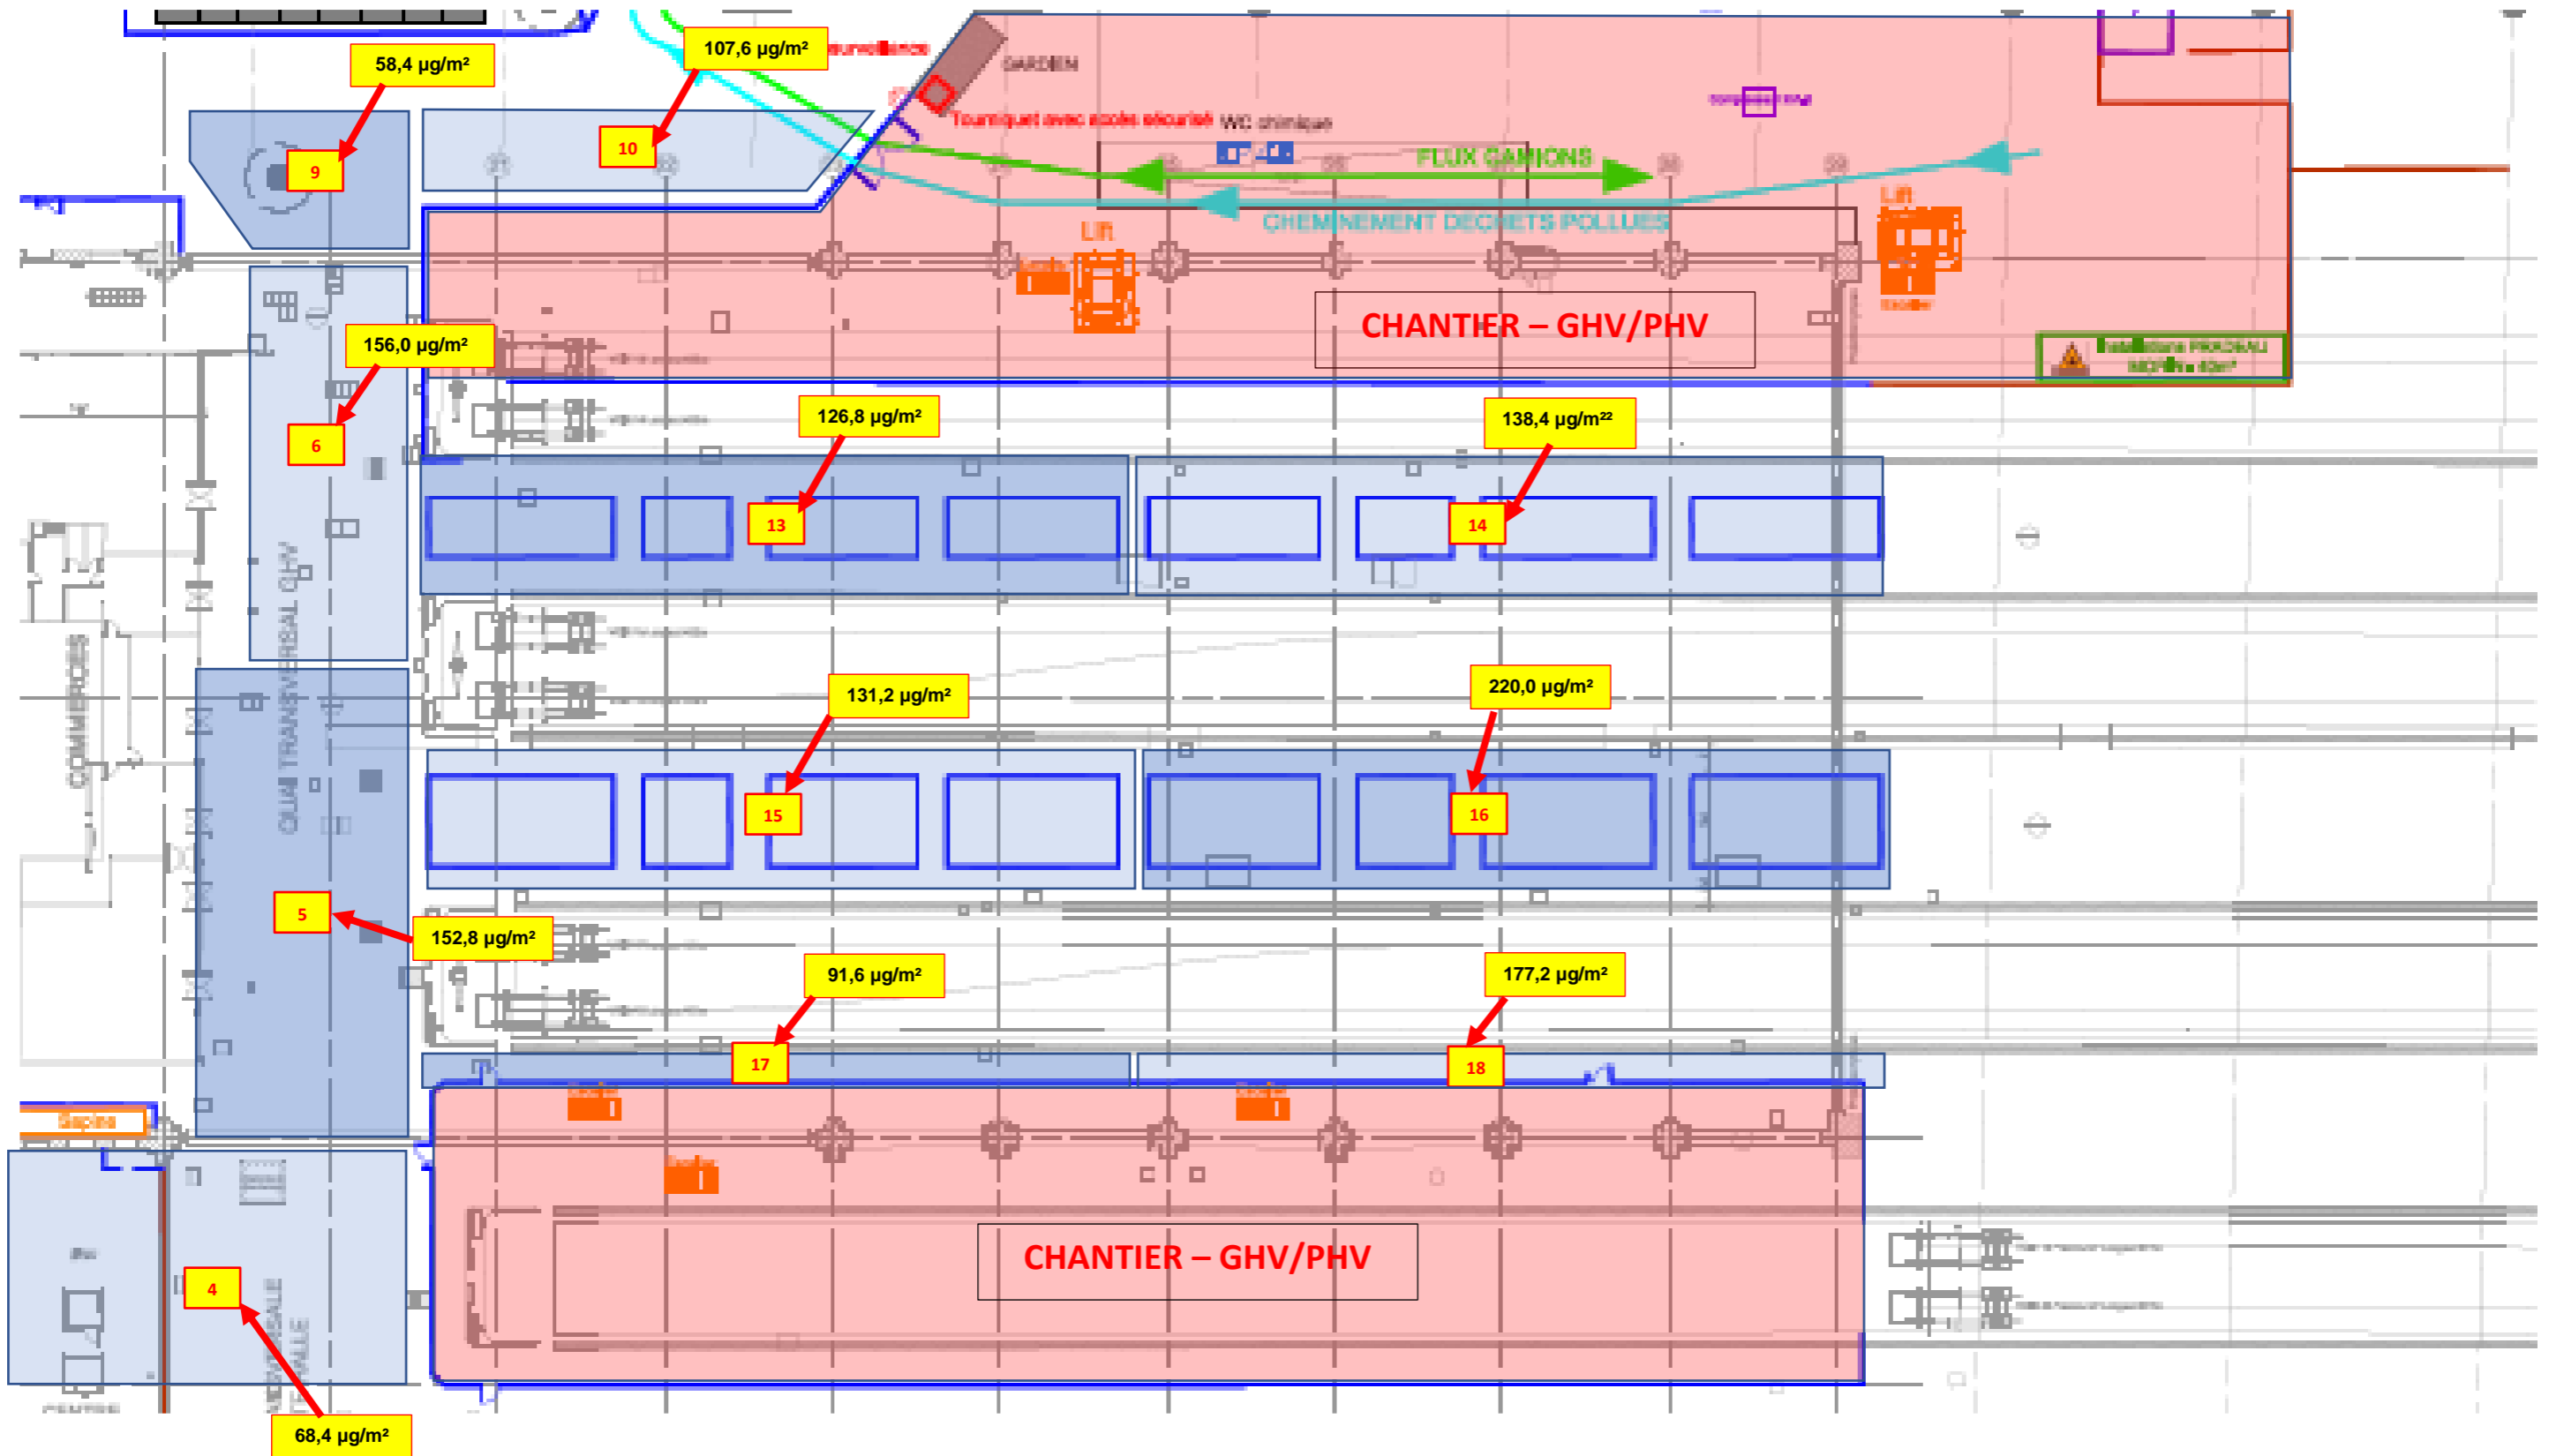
58,4 µg/m²

107,6 µg/m²

surveillance

GARDIEN

Tourniquet avec accès sécurisé

WC chimique

FLUX CAMIONS

CHEMINEMENT DECHETS POLLUES

Lift

Lift

9

10

CHANTIER – GHV/PHV

156,0 µg/m²

6

126,8 µg/m²

138,4 µg/m²²

13

14

QUAI TRANSVERSAL GHV

COMMERCES

131,2 µg/m²

220,0 µg/m²

15

16

5

152,8 µg/m²

91,6 µg/m²

177,2 µg/m²

17

18

CHANTIER – GHV/PHV

4

68,4 µg/m²